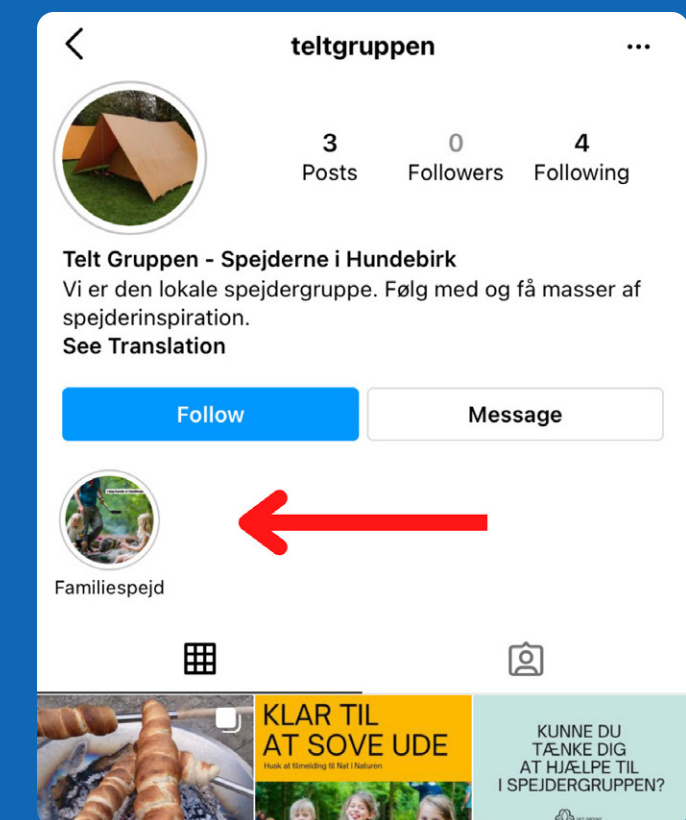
teltgruppen

3
Posts

0
Followers

4
Following

Telt Gruppen - Spejderne i Hundebirk
Vi er den lokale spejdergruppe. Følg med og få masser af spejderinspiration.
See Translation

Follow

Message

Familiespejd

KLAR TIL AT SOVE UDE
Husk at tilmelding til Nat i Naturen

KUNNE DU TÆNKE DIG AT HJÆLPE TIL I SPEJDERGRUPPEN?